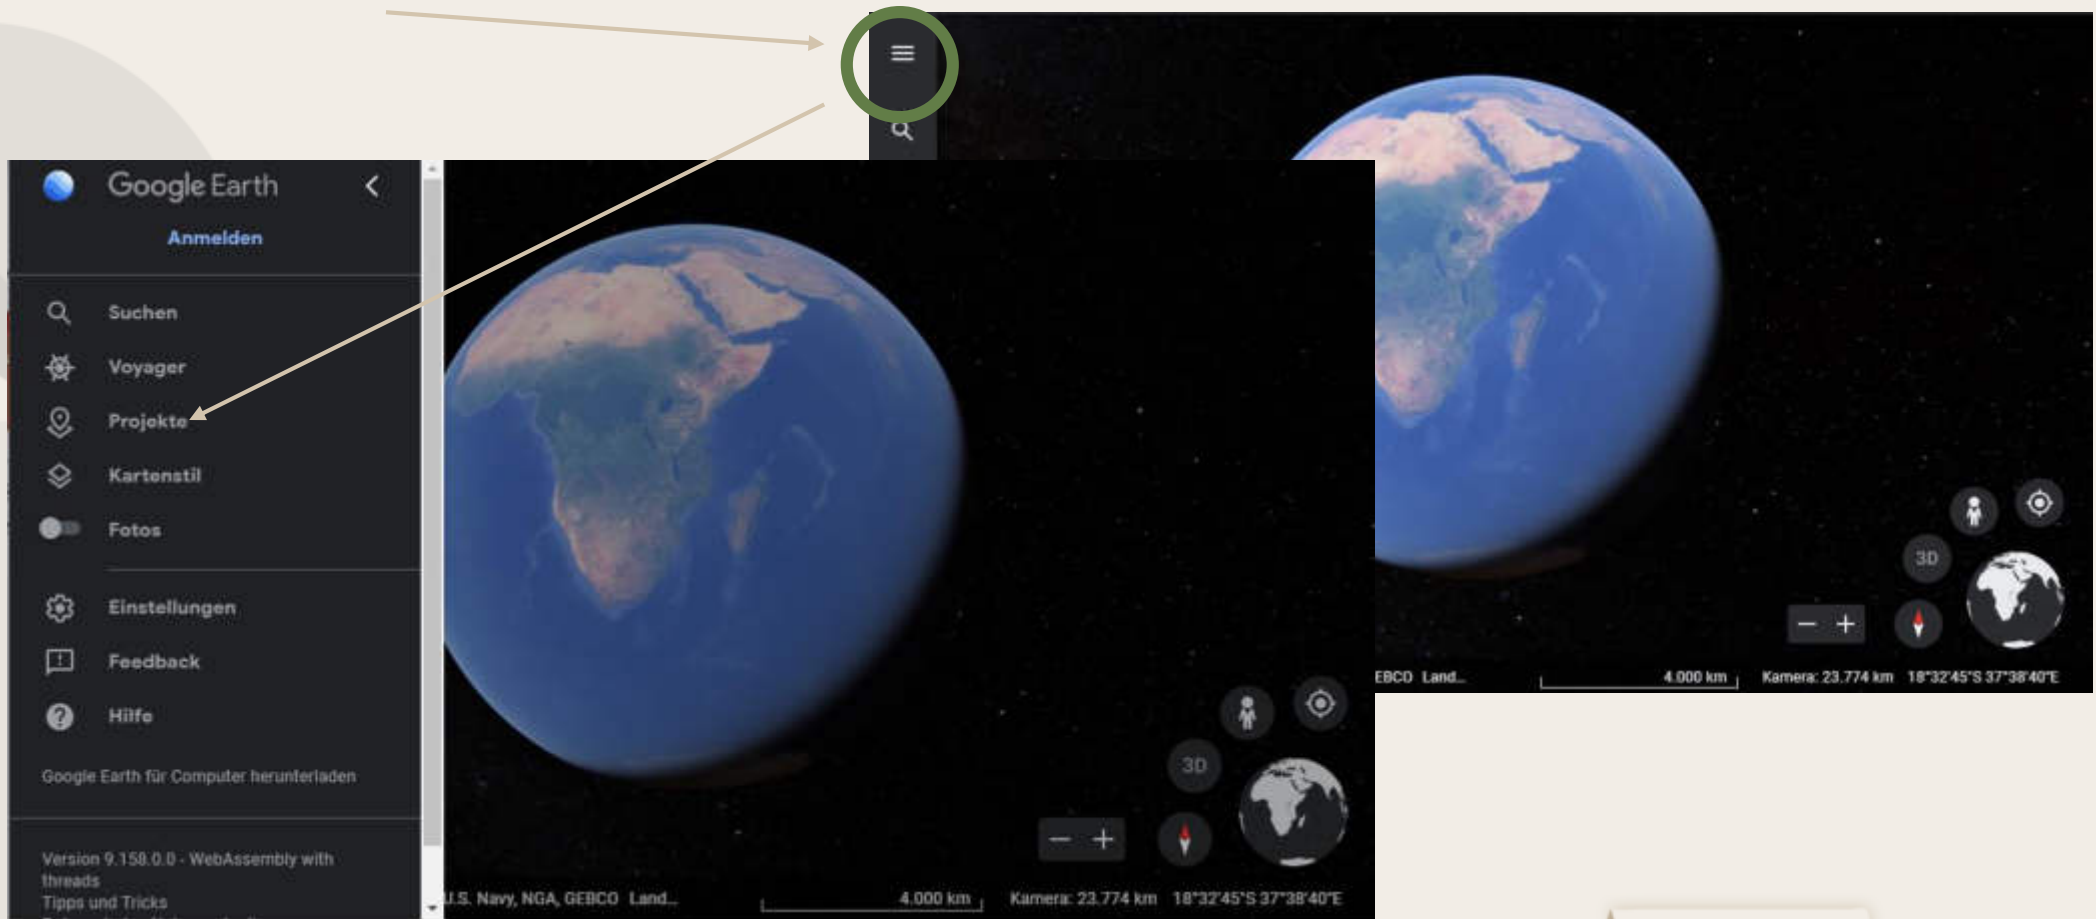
Google Earth

Anmelden

Suchen

Voyager

Projekte

Kartenstil

Fotos

Einstellungen

Feedback

Hilfe

Google Earth für Computer herunterladen

Version 9.158.0.0 - WebAssembly with threads

Tipps und Tricks

3D

U.S. Navy, NGA, GEBCO Land...

4.000 km

Kamera: 23.774 km 18°32'45"S 37°38'40"E

3D

EBCO Land...

4.000 km

Kamera: 23.774 km 18°32'45"S 37°38'40"E